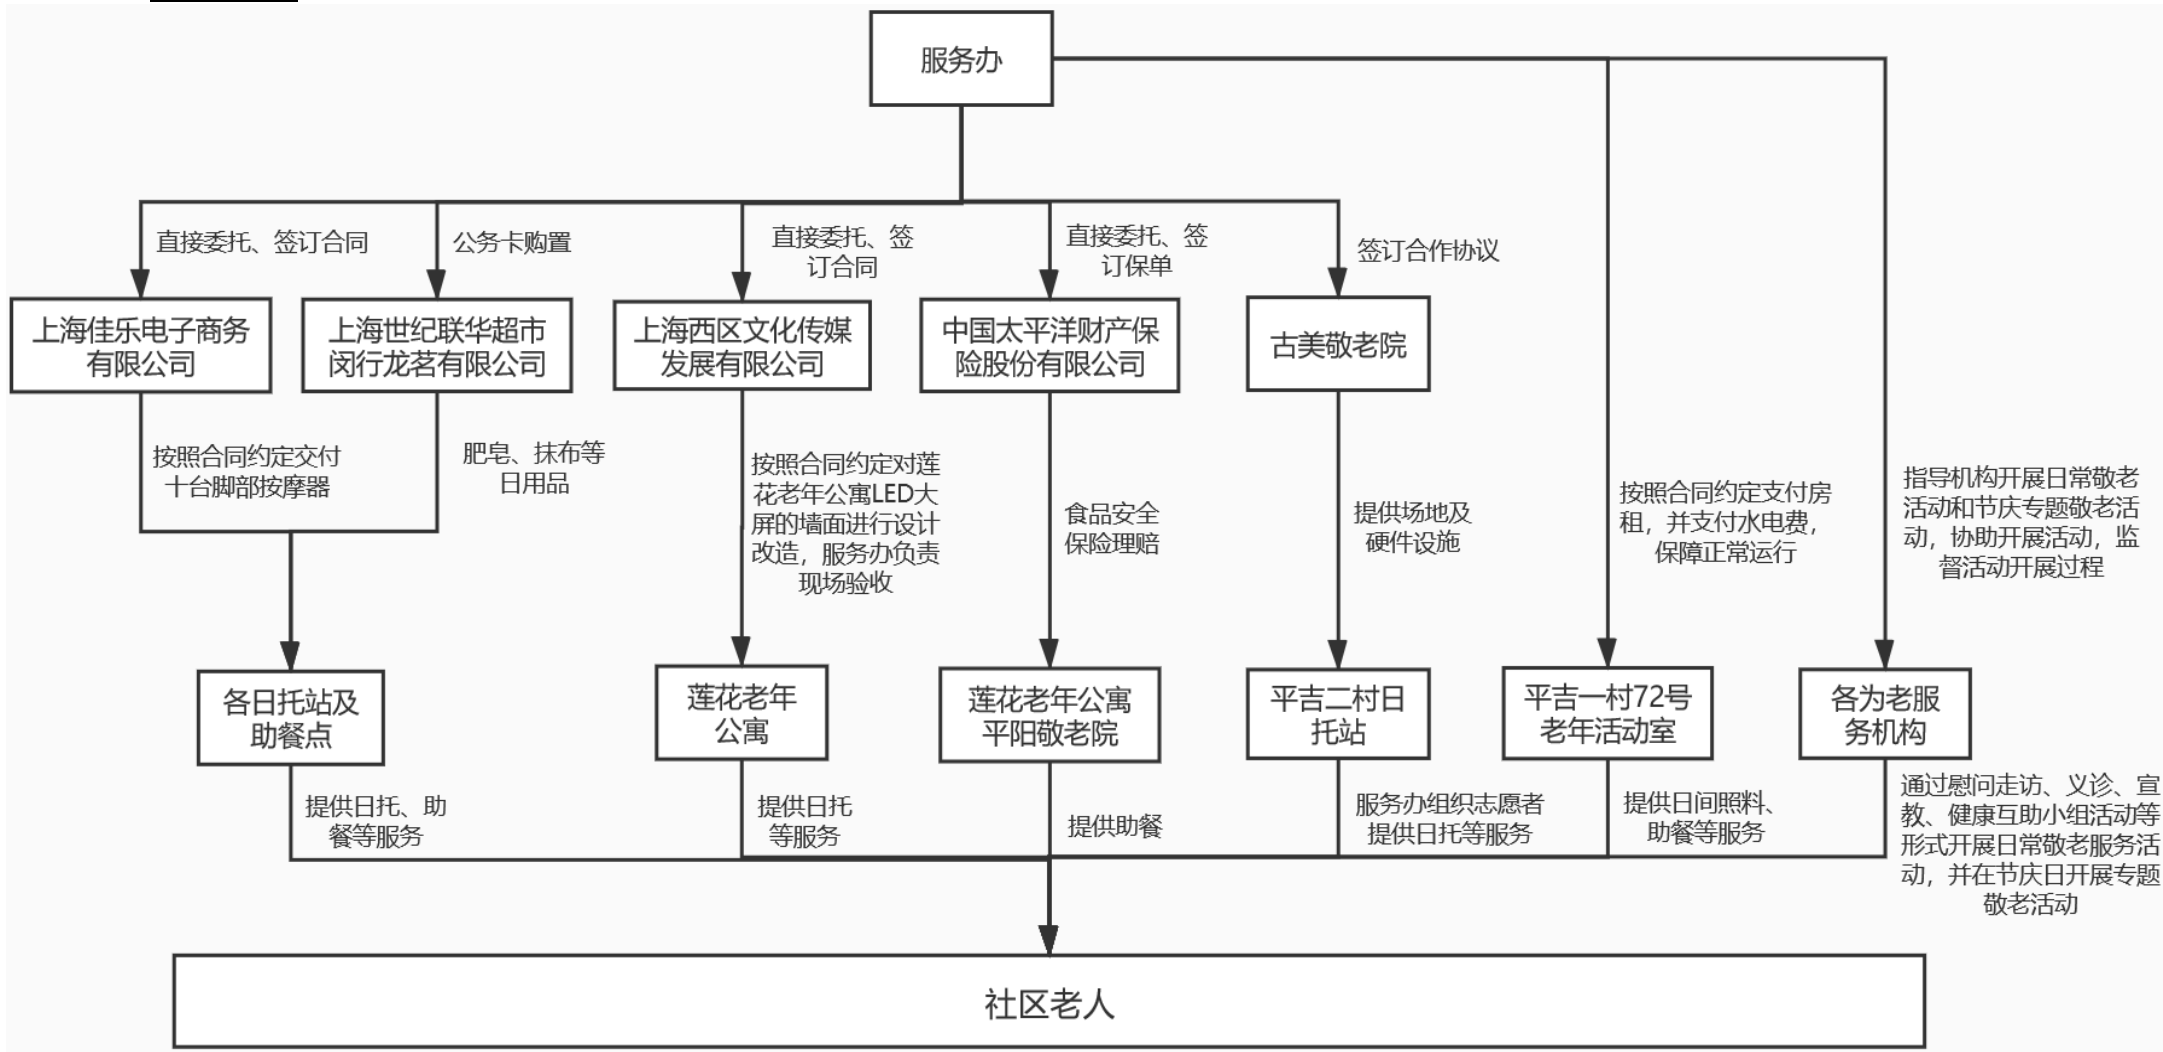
服务办

直接委托、签订合同

公务卡购置

直接委托、签订合同

直接委托、签订保单

签订合作协议

上海佳乐电子商务有限公司

上海世纪联华超市闵行龙茗有限公司

上海西区文化传媒发展有限公司

中国太平洋财产保险股份有限公司

古美敬老院

按照合同约定交付十台脚部按摩器

肥皂、抹布等日用品

按照合同约定对莲花老年公寓LED大屏的墙面进行设计改造，服务办负责现场验收

食品安全保险理赔

提供场地及硬件设施

按照合同约定支付房租，并支付水电费，保障正常运行

指导机构开展日常敬老活动和节庆专题敬老活动，协助开展活动，监督活动开展过程

各日托站及助餐点

莲花老年公寓

莲花老年公寓平阳敬老院

平吉二村日托站

平吉一村72号老年活动室

各为老服务机构

提供日托、助餐等服务

提供日托等服务

提供助餐

服务办组织志愿者提供日托等服务

提供日间照料、助餐等服务

通过慰问走访、义诊、宣教、健康互助小组活动等形式开展日常敬老服务活动，并在节庆日开展专题敬老活动

社区老人